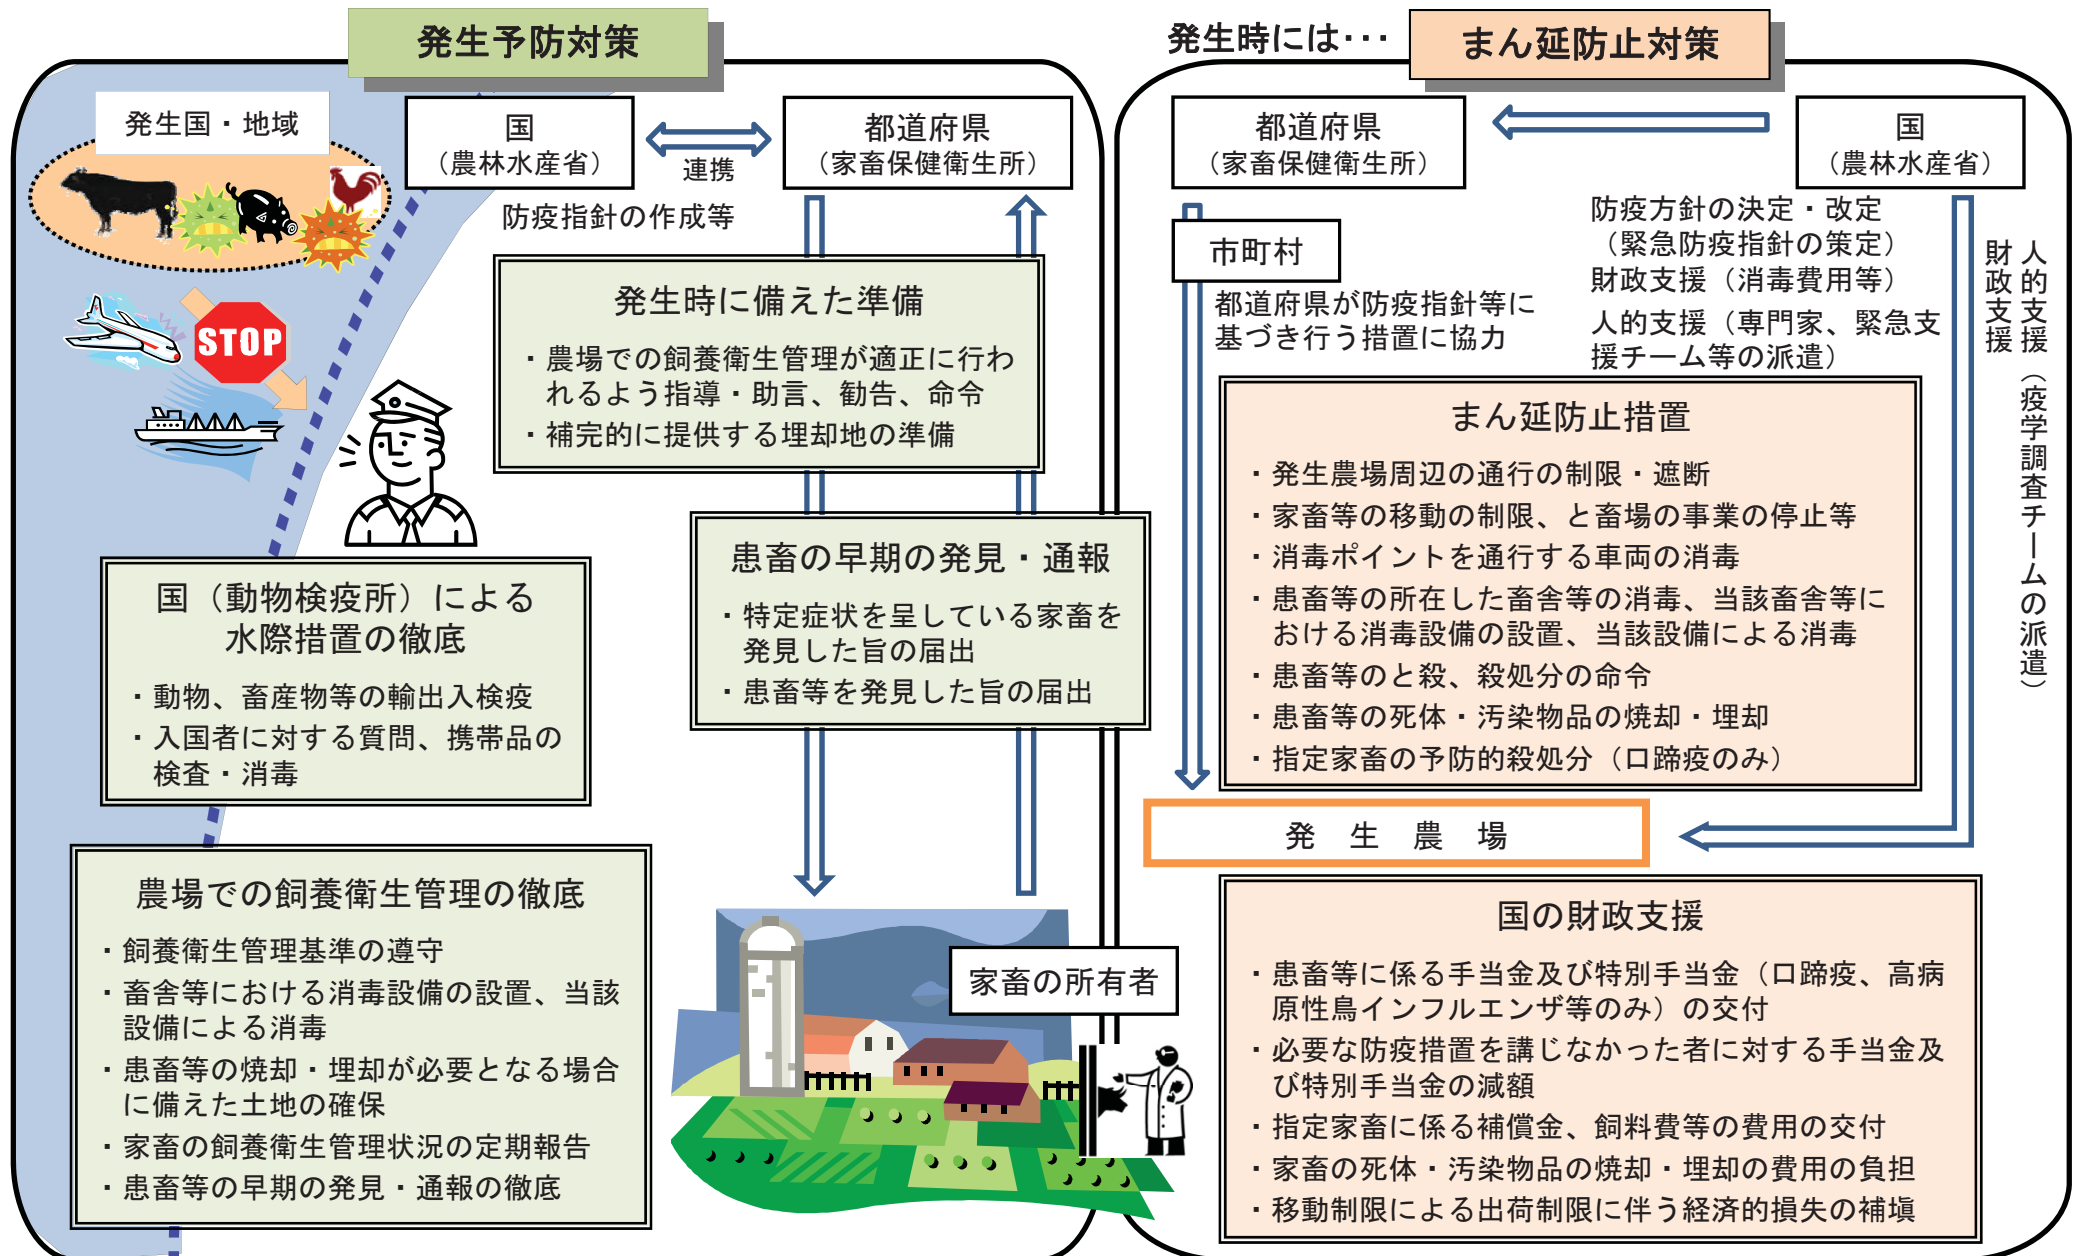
発生予防対策

発生国・地域

STOP

国
（農林水産省）

連携

都道府県
（家畜保健衛生所）

防疫指針の作成等

発生時に備えた準備

・農場での飼養衛生管理が適正に行われるよう指導・助言、勧告、命令
・補完的に提供する埋却地の準備

国（動物検疫所）による水際措置の徹底

・動物、畜産物等の輸出入検疫
・入国者に対する質問、携帯品の検査・消毒

患畜の早期の発見・通報

・特定症状を呈している家畜を発見した旨の届出
・患畜等を発見した旨の届出

農場での飼養衛生管理の徹底

・飼養衛生管理基準の遵守
・畜舎等における消毒設備の設置、当該設備による消毒
・患畜等の焼却・埋却が必要となる場合に備えた土地の確保
・家畜の飼養衛生管理状況の定期報告
・患畜等の早期の発見・通報の徹底

家畜の所有者

発生時には･･･

まん延防止対策

都道府県
（家畜保健衛生所）

国
（農林水産省）

市町村

都道府県が防疫指針等に基づき行う措置に協力

防疫方針の決定・改定
（緊急防疫指針の策定）
財政支援（消毒費用等）
人的支援（専門家、緊急支援チーム等の派遣）

財政支援

人的支援（疫学調査チームの派遣）

まん延防止措置

・発生農場周辺の通行の制限・遮断
・家畜等の移動の制限、と畜場の事業の停止等
・消毒ポイントを通行する車両の消毒
・患畜等の所在した畜舎等の消毒、当該畜舎等における消毒設備の設置、当該設備による消毒
・患畜等のと殺、殺処分の命令
・患畜等の死体・汚染物品の焼却・埋却
・指定家畜の予防的殺処分（口蹄疫のみ）

発　生　農　場

国の財政支援

・患畜等に係る手当金及び特別手当金（口蹄疫、高病原性鳥インフルエンザ等のみ）の交付
・必要な防疫措置を講じなかった者に対する手当金及び特別手当金の減額
・指定家畜に係る補償金、飼料費等の費用の交付
・家畜の死体・汚染物品の焼却・埋却の費用の負担
・移動制限による出荷制限に伴う経済的損失の補填